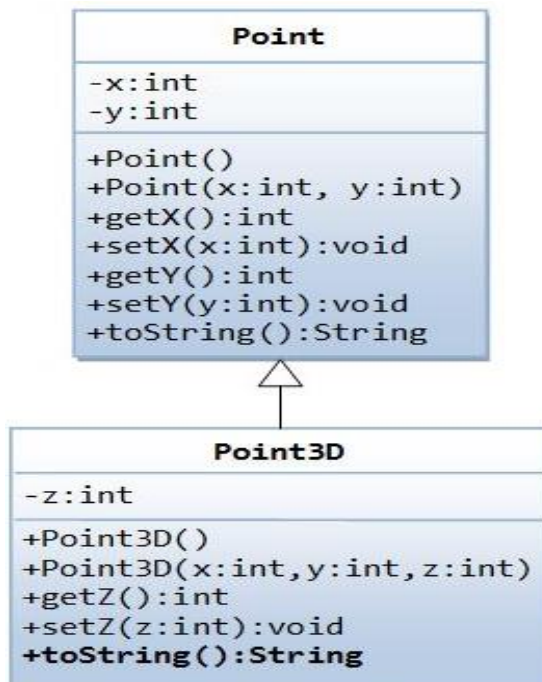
Point

-x:int
-y:int

+Point()
+Point(x:int, y:int)
+getX():int
+setX(x:int):void
+getY():int
+setY(y:int):void
+toString():String

Point3D

-z:int

+Point3D()
+Point3D(x:int,y:int,z:int)
+getZ():int
+setZ(z:int):void
+toString():String